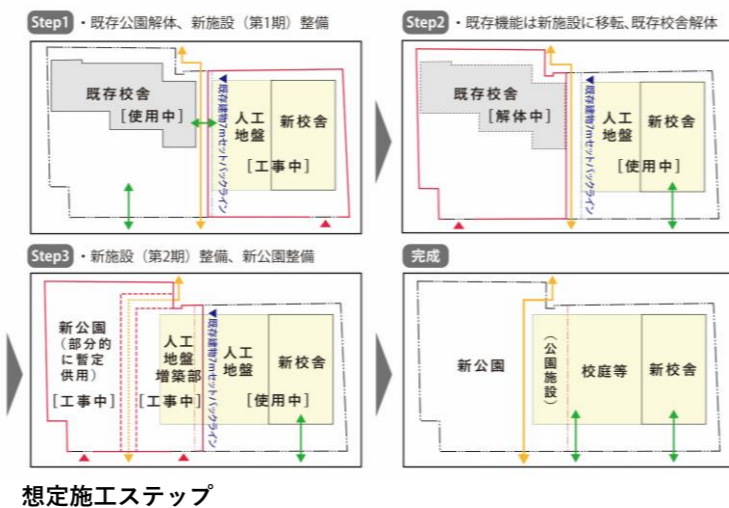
Step1 ・既存公園解体、新施設（第1期）整備

既存校舎
［使用中］

▼既存建物7mセットバックライン

人工
地盤

新校舎

［工事中］

Step2 ・既存機能は新施設に移転、既存校舎解体

既存校舎
［解体中］

▼既存建物7mセットバックライン

人工
地盤

新校舎

［使用中］

Step3 ・新施設（第2期）整備、新公園整備

新公園
（部分的
に暫定
供用）

［工事中］

人工
地盤
増築部

［工事中］

▼既存建物7mセットバックライン

人工
地盤

新校舎

［使用中］

完成

新公園

（公園施設）

校庭等

新校舎

想定施工ステップ